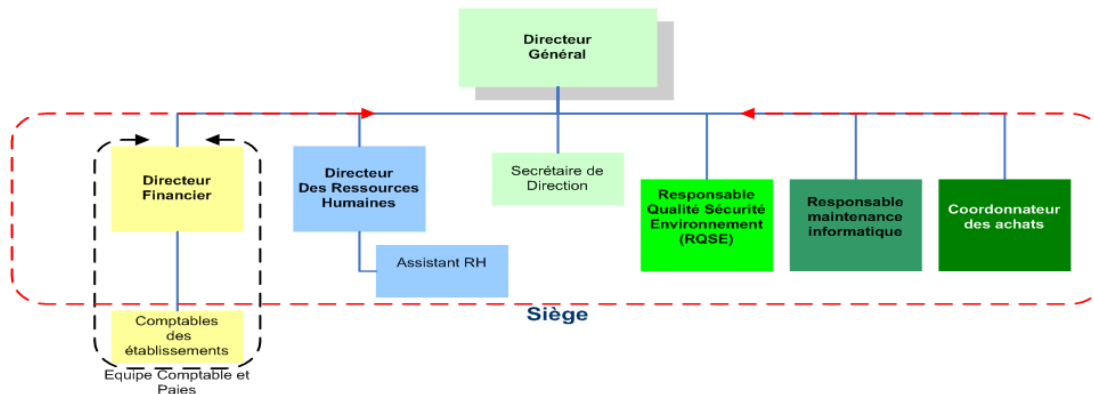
Directeur Général

Directeur Financier

Directeur Des Ressources Humaines

Secrétaire de Direction

Responsable Qualité Sécurité Environnement (RQSE)

Responsable maintenance informatique

Coordonnateur des achats

Assistant RH

Comptables des établissements

Siège

Equipe Comptable et Paies